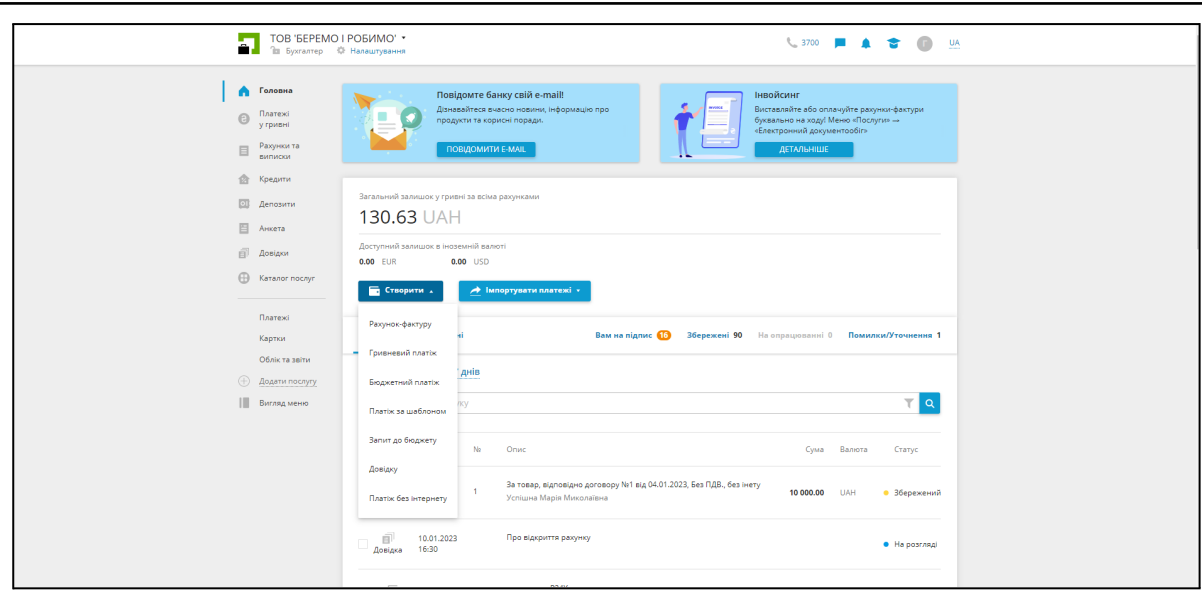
ТОВ 'БЕРЕМО І РОБИМО' •
Бухгалтер Налаштування

3700 UA

Головна
Платежі у гривні
Рахунки та виписки
Кредити
Депозити
Анкета
Довідки
Каталог послуг

Платежі
Картки
Облік та звіти
Додати послугу
Вигляд меню

Повідомте банку свій e-mail!
Дізнавайтеся вчасно новини, інформацію про продукти та корисні поради.
ПОВІДОМИТИ E-MAIL

Інвойсинг
Виставляйте або оплачуйте рахунки-фактури буквально на ходу! Меню «Послуги» → «Електронний документообіг»
ДЕТАЛЬНІШЕ

Загальний залишок у гривні за всіма рахунками
130.63 UAH
Доступний залишок в іноземній валюті
0.00 EUR 0.00 USD

Створити
Імпортувати платежі

Рахунок-фактуру
Гривневий платіж
Бюджетний платіж
Платіж за шаблоном
Запит до бюджету
Довідку
Платіж без інтернету

Вам на підпис 16 Збережені 90 На опрацюванні 0 Помилки/Уточнення 1

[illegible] днів

| № | Опис | Сума | Валюта | Статус |
|---|---|---|---|---|
| 1 | За товар, відповідно договору №1 від 04.01.2023, Без ПДВ., без інету Успішна Марія Миколаївна | 10 000.00 | UAH | Збережений |
| Довідка 10.01.2023 16:30 | Про відкриття рахунку | | | На розгляді |